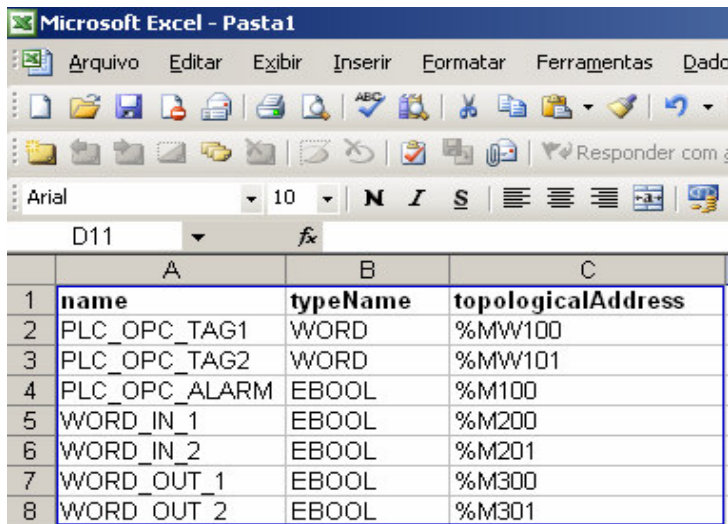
Microsoft Excel - Pasta1

Arquivo Editar Exibir Inserir Formatar Ferramentas Dado

Responder com a

Arial 10 N I S

D11 fx

| | A | B | C |
|---|---|---|---|
| 1 | name | typeName | topologicalAddress |
| 2 | PLC_OPC_TAG1 | WORD | %MW100 |
| 3 | PLC_OPC_TAG2 | WORD | %MW101 |
| 4 | PLC_OPC_ALARM | EBOOL | %M100 |
| 5 | WORD_IN_1 | EBOOL | %M200 |
| 6 | WORD_IN_2 | EBOOL | %M201 |
| 7 | WORD_OUT_1 | EBOOL | %M300 |
| 8 | WORD_OUT_2 | EBOOL | %M301 |